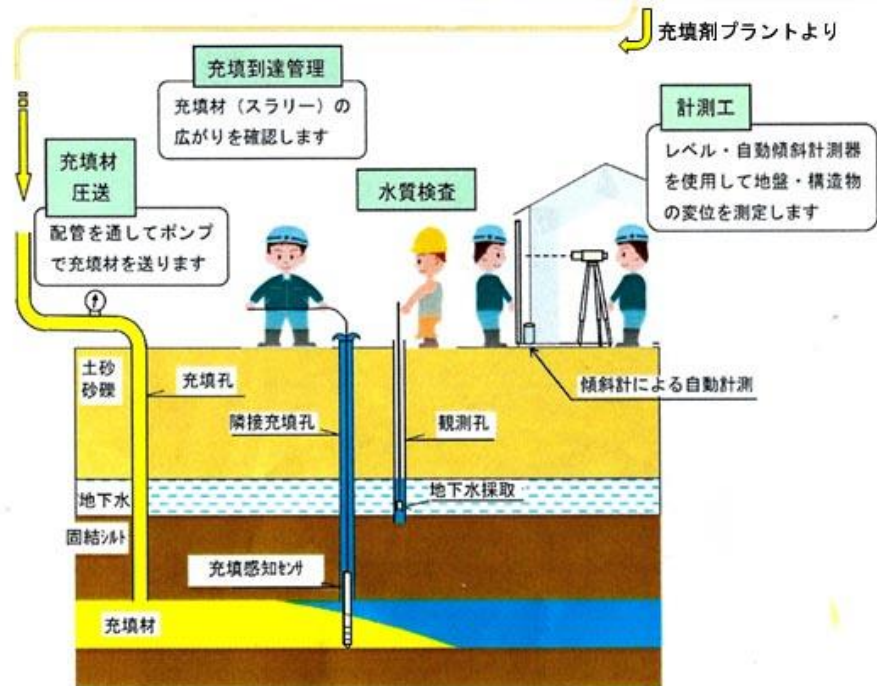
充填剤プラントより

充填到達管理
充填材（スラリー）の広がりを確認します

計測工
レベル・自動傾斜計測器を使用して地盤・構造物の変位を測定します

充填材圧送
配管を通してポンプで充填材を送ります

水質検査

土砂
砂礫

充填孔

傾斜計による自動計測

隣接充填孔

観測孔

地下水

地下水採取

固結シルト

充填感知センサ

充填材